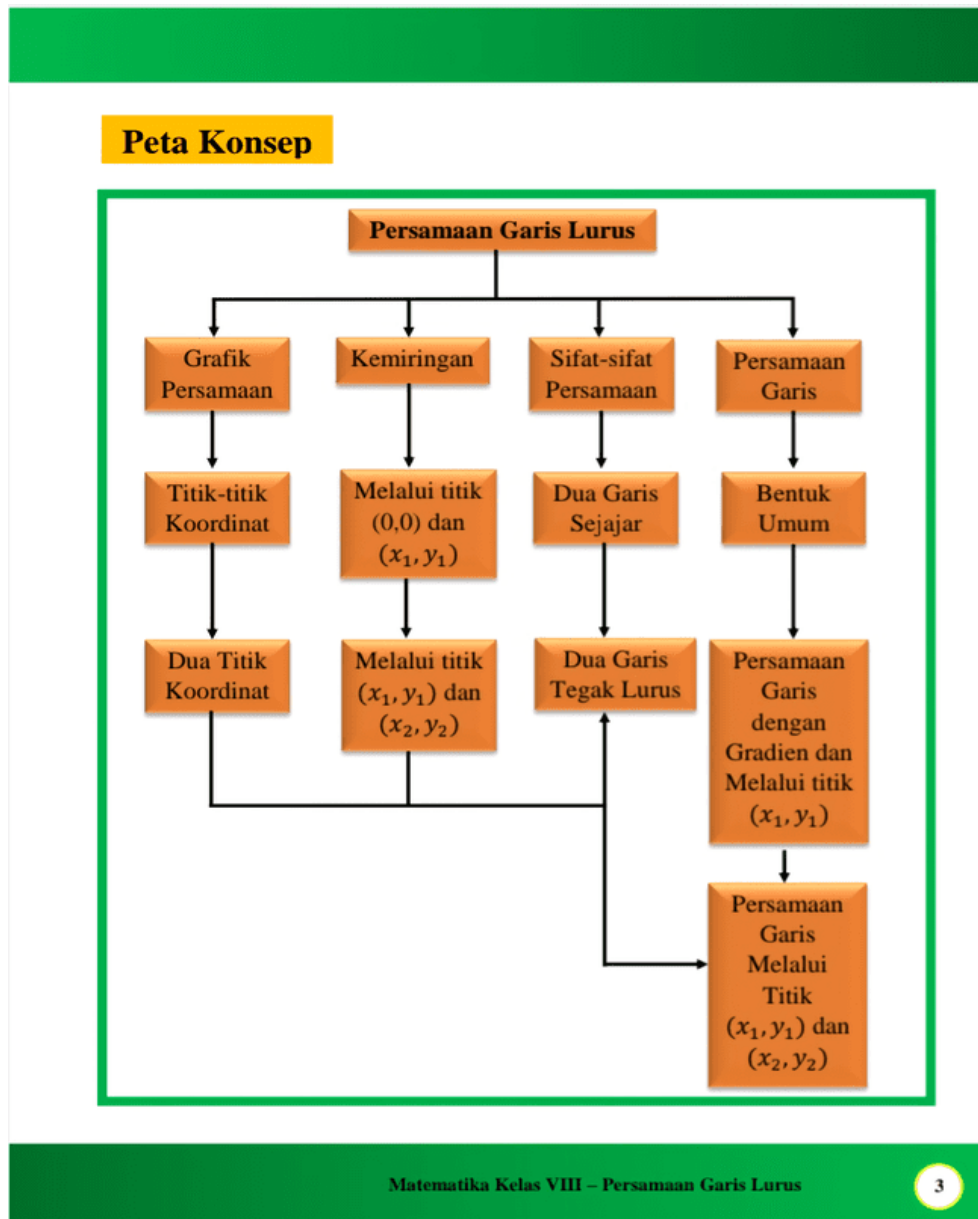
Peta Konsep

Persamaan Garis Lurus

Grafik Persamaan

Kemiringan

Sifat-sifat Persamaan

Persamaan Garis

Titik-titik Koordinat

Melalui titik (0,0) dan $(x_1, y_1)$

Dua Garis Sejajar

Bentuk Umum

Dua Titik Koordinat

Melalui titik $(x_1, y_1)$ dan $(x_2, y_2)$

Dua Garis Tegak Lurus

Persamaan Garis dengan Gradien dan Melalui titik $(x_1, y_1)$

Persamaan Garis Melalui Titik $(x_1, y_1)$ dan $(x_2, y_2)$

Matematika Kelas VIII – Persamaan Garis Lurus

3